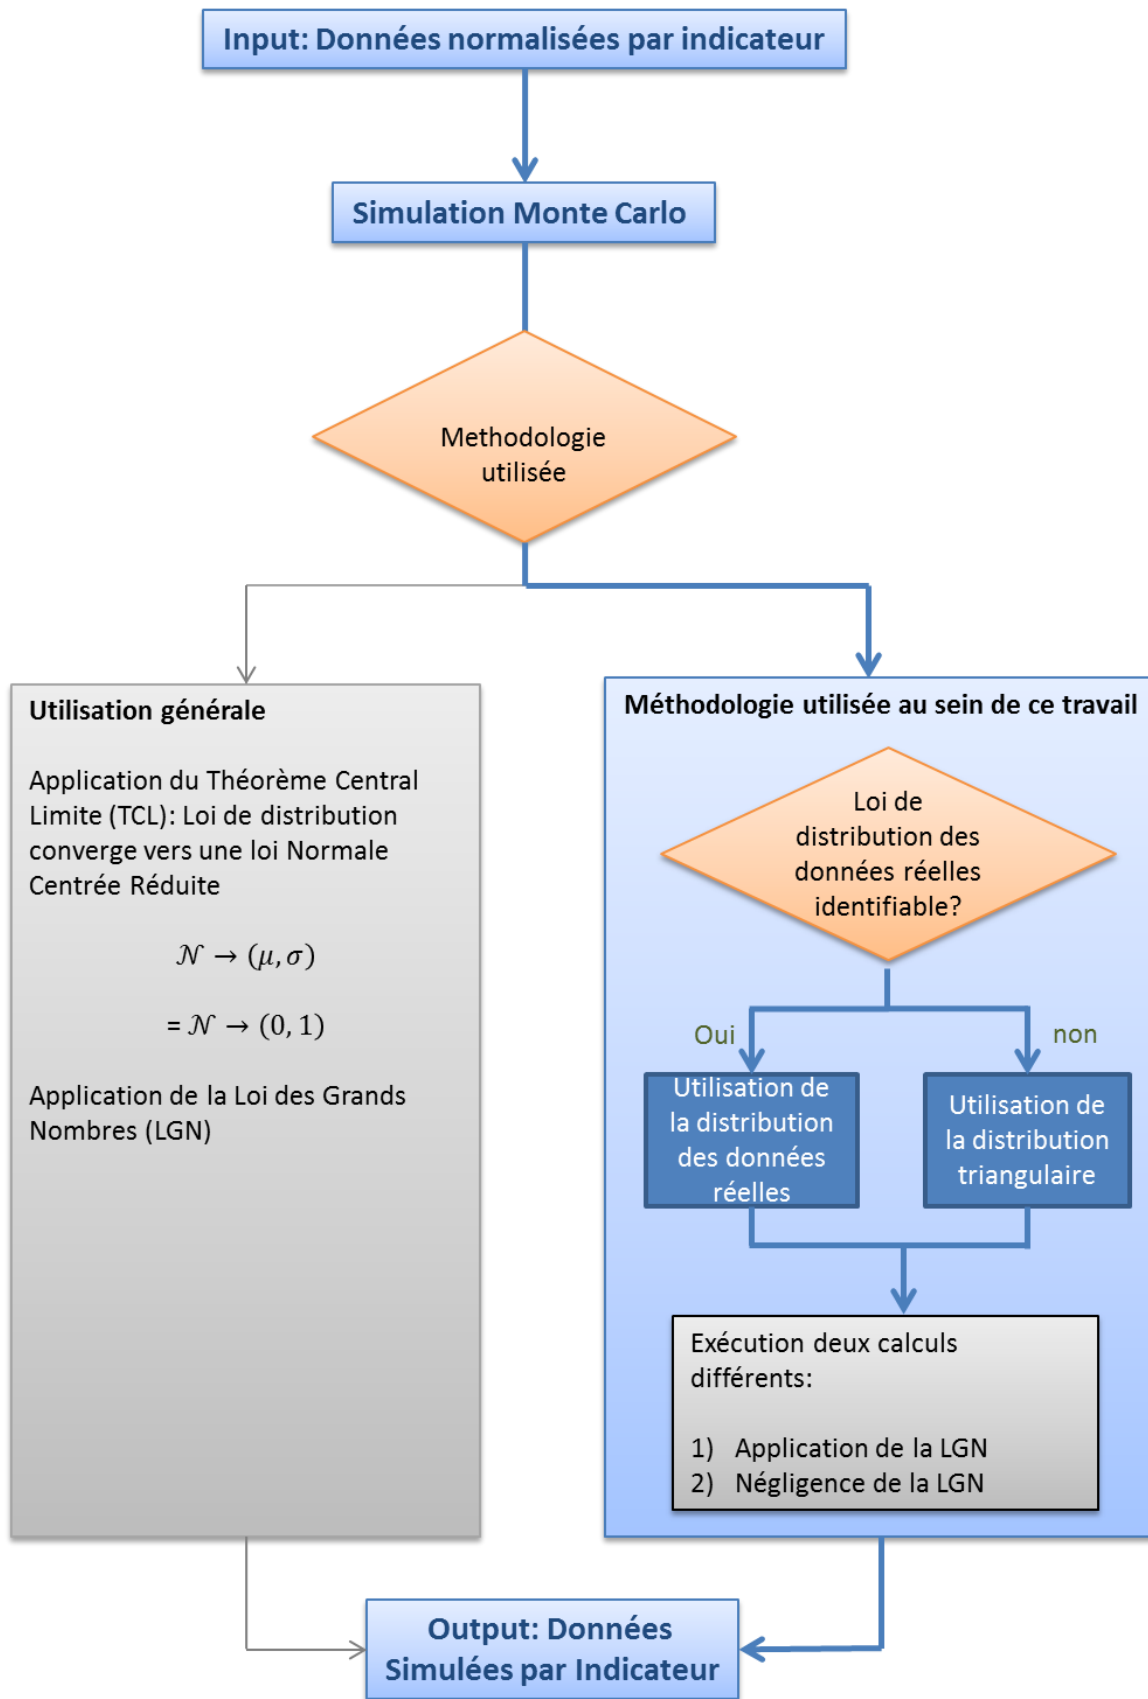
Input: Données normalisées par indicateur

Simulation Monte Carlo

Methodologie utilisée

Utilisation générale

Application du Théorème Central Limite (TCL): Loi de distribution converge vers une loi Normale Centrée Réduite

$\mathcal{N} \rightarrow (\mu, \sigma)$

$= \mathcal{N} \rightarrow (0, 1)$

Application de la Loi des Grands Nombres (LGN)

Méthodologie utilisée au sein de ce travail

Loi de distribution des données réelles identifiable?

Oui

non

Utilisation de la distribution des données réelles

Utilisation de la distribution triangulaire

Exécution deux calculs différents:

1) Application de la LGN
2) Négligence de la LGN

Output: Données Simulées par Indicateur